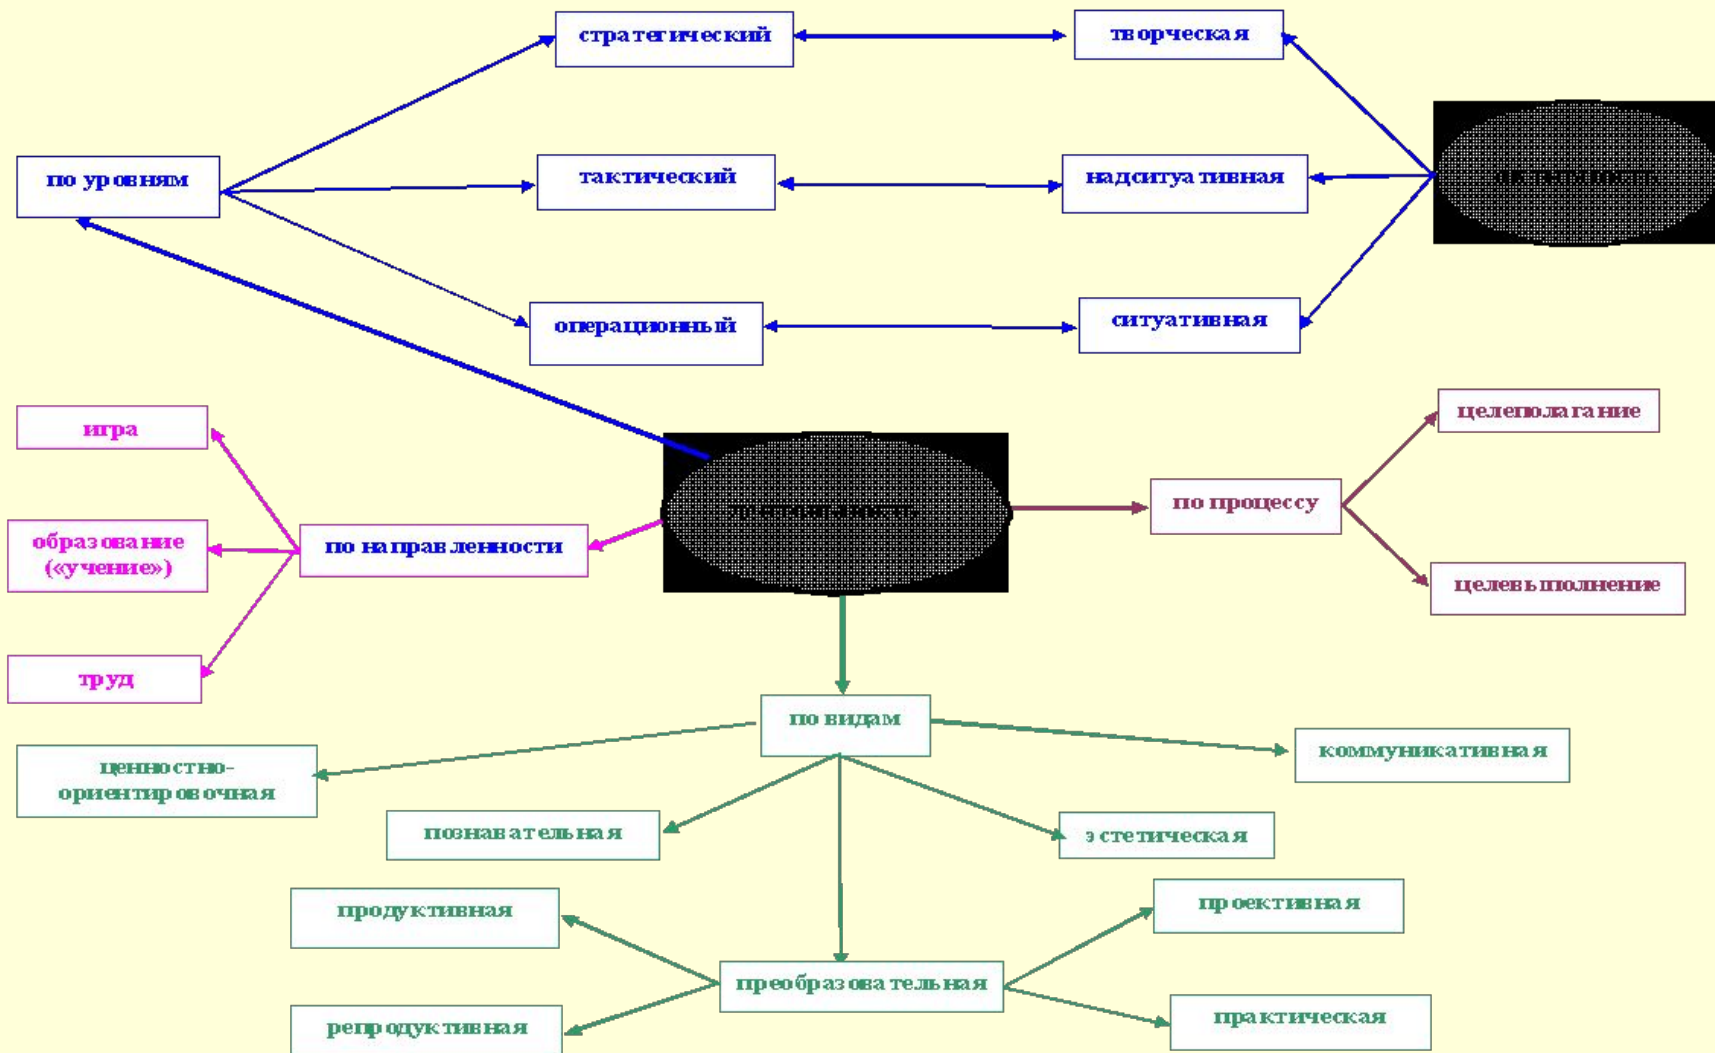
стратегический

творческая

по уровням

тактический

надситуативная

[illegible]

операционный

ситуативная

игра

целеполагание

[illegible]

по процессу

образование («учение»)

по направленности

целевыполнение

труд

по видам

ценностно-ориентировочная

коммуникативная

познавательная

эстетическая

продуктивная

проективная

преобразовательная

репродуктивная

практическая